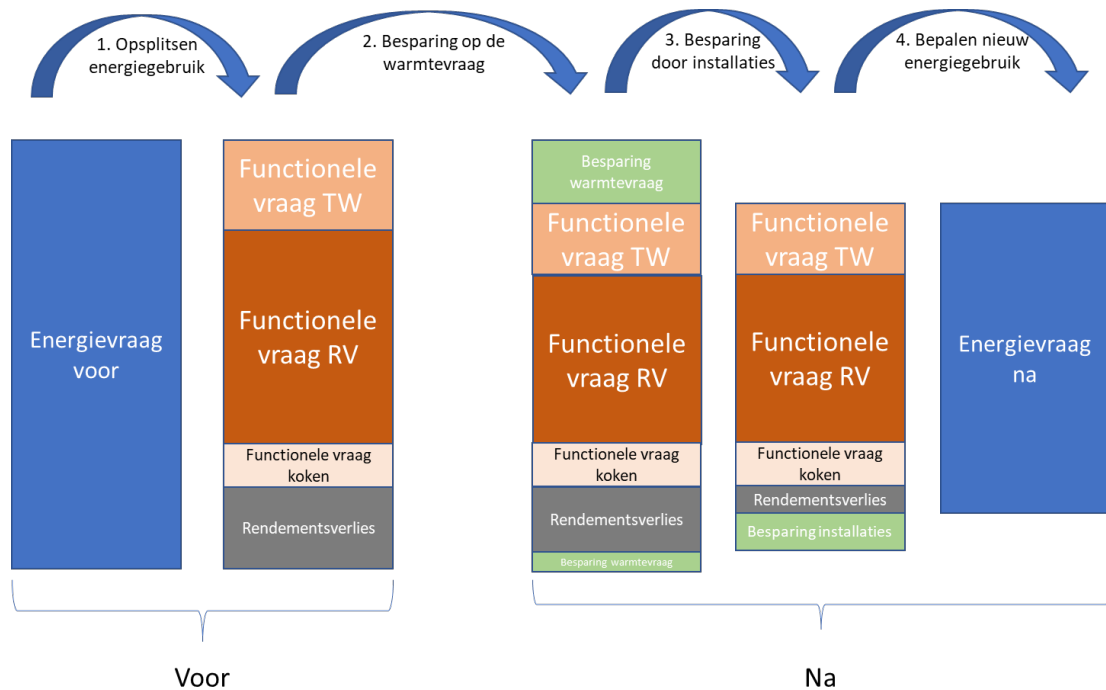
1. Opsplitsen energiegebruik

2. Besparing op de warmtevraag

3. Besparing door installaties

4. Bepalen nieuw energiegebruik

Energievraag voor

Functionele vraag TW

Functionele vraag RV

Functionele vraag koken

Rendementsverlies

Besparing warmtevraag

Functionele vraag TW

Functionele vraag RV

Functionele vraag koken

Rendementsverlies

Besparing warmtevraag

Functionele vraag TW

Functionele vraag RV

Functionele vraag koken

Rendementsverlies

Besparing installaties

Energievraag na

Voor

Na